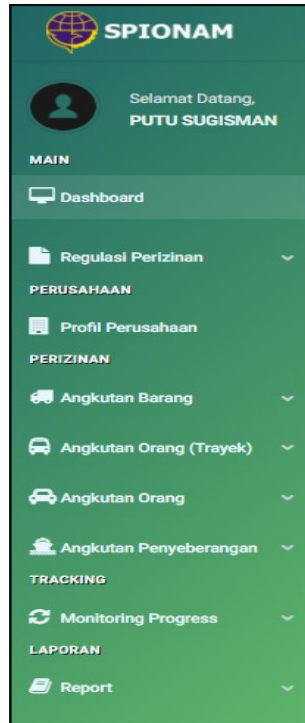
SPIONAM

Selamat Datang,
PUTU SUGISMAN

MAIN

Dashboard

Regulasi Perizinan

PERUSAHAAN

Profil Perusahaan

PERIZINAN

Angkutan Barang

Angkutan Orang (Trayek)

Angkutan Orang

Angkutan Penyeberangan

TRACKING

Monitoring Progress

LAPORAN

Report